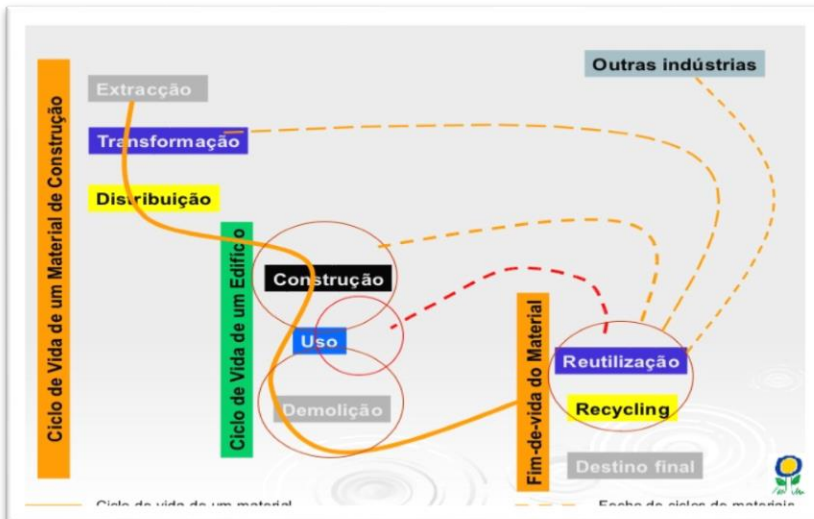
Ciclo de Vida de um Material de Construção

Extracção

Transformação

Distribuição

Outras indústrias

Ciclo de Vida de um Edifício

Construção

Uso

Demolição

Fim-de-vida do Material

Reutilização

Recycling

Destino final

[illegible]

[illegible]